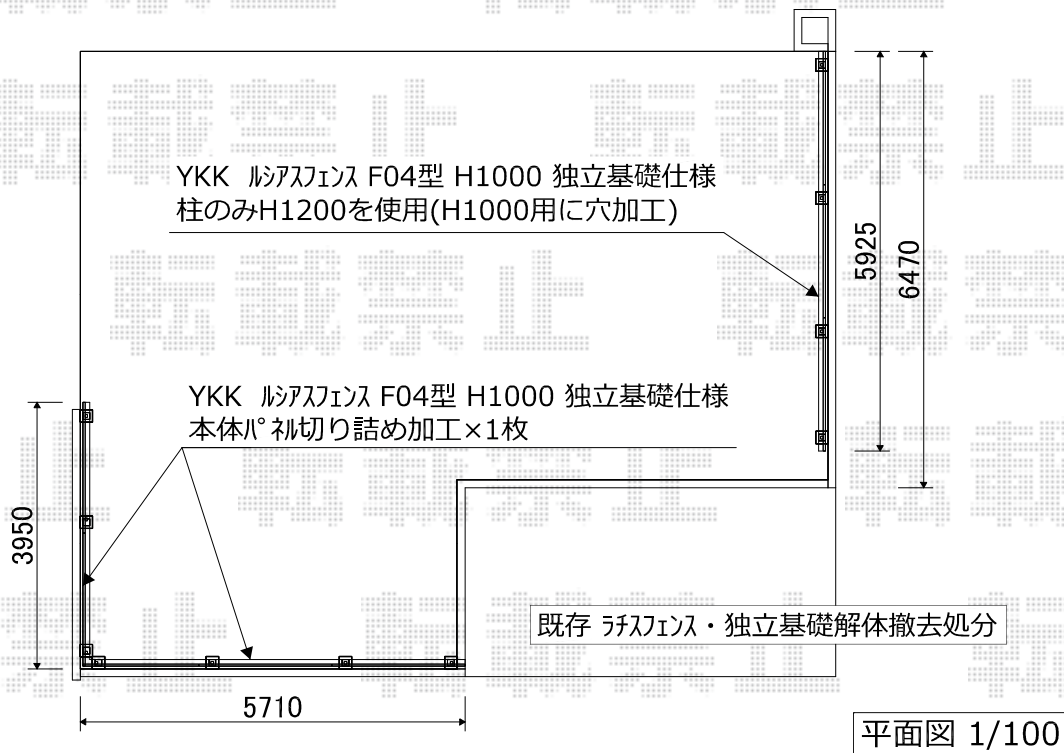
YKK ﾙｼｱｽﾌｪﾝｽ F04型 H1000 独立基礎仕様
柱のみH1200を使用(H1000用に穴加工)

5925

6470

YKK ﾙｼｱｽﾌｪﾝｽ F04型 H1000 独立基礎仕様
本体ﾊﾟﾈﾙ切り詰め加工×1枚

3950

既存 ﾗﾁｽﾌｪﾝｽ・独立基礎解体撤去処分

5710

平面図 1/100

転載禁止 転載禁止 転載禁止 転載禁止